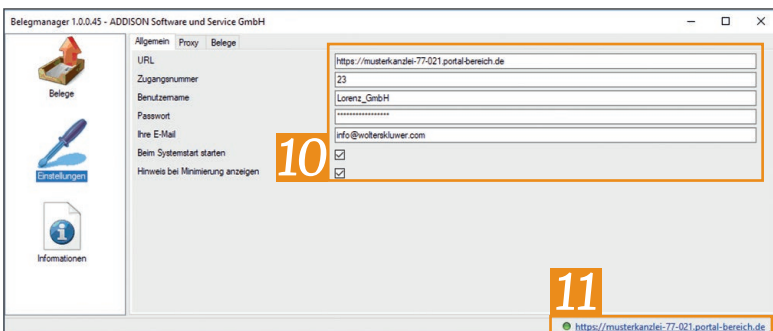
Belegmanager 1.0.0.45 - ADDISON Software und Service GmbH

Belege

Einstellungen

Informationen

Allgemein | Proxy | Belege

| | |
|---|---|
| URL | https://musterkanzlei-77-021.portal-bereich.de |
| Zugangsnummer | 23 |
| Benutzername | Lorenz_GmbH |
| Passwort | •••••••••••••••• |
| Ihre E-Mail | info@wolterskluwer.com |
| Beim Systemstart starten | ☑ |
| Hinweis bei Minimierung anzeigen | ☑ |

10

11

https://musterkanzlei-77-021.portal-bereich.de